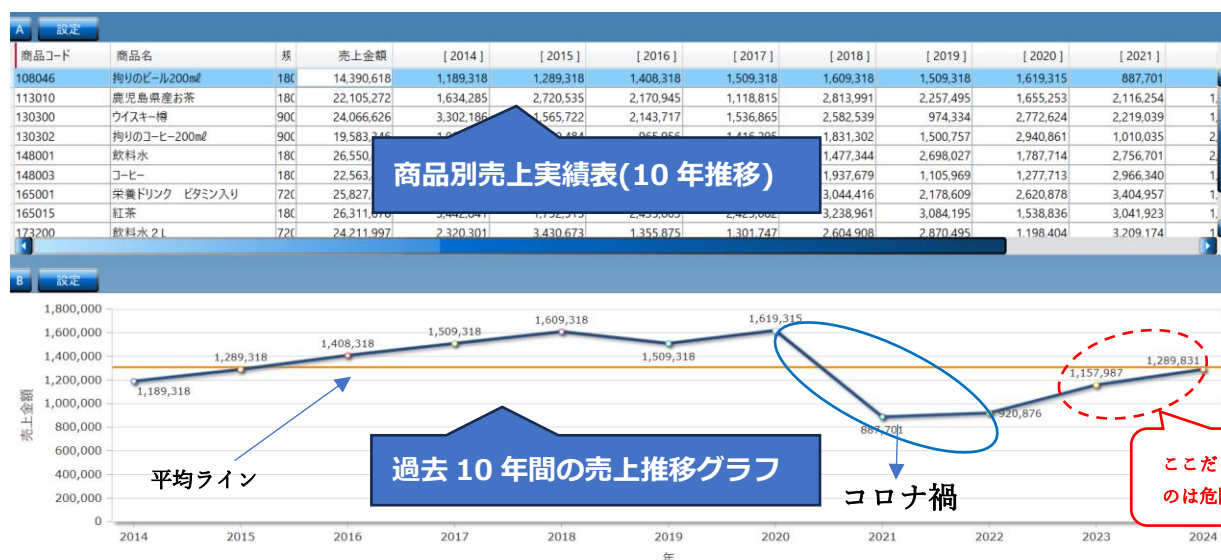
A 設定

| 商品コード | 商品名 | 規 | 売上金額 | [ 2014 ] | [ 2015 ] | [ 2016 ] | [ 2017 ] | [ 2018 ] | [ 2019 ] | [ 2020 ] | [ 2021 ] | |
|---|---|---|---|---|---|---|---|---|---|---|---|---|
| 108046 | 拘りのビール200ml | 18( | 14,390,618 | 1,189,318 | 1,289,318 | 1,408,318 | 1,509,318 | 1,609,318 | 1,509,318 | 1,619,315 | 887,701 | |
| 113010 | 鹿児島県産お茶 | 18( | 22,105,272 | 1,634,285 | 2,720,535 | 2,170,945 | 1,118,815 | 2,813,991 | 2,257,495 | 1,655,253 | 2,116,254 | 1, |
| 130300 | ウイスキー樽 | 90( | 24,066,626 | 3,302,186 | 1,565,722 | 2,143,717 | 1,536,865 | 2,582,539 | 974,334 | 2,772,624 | 2,219,039 | 1, |
| 130302 | 拘りのコーヒー200ml | 90( | 19,583,346 | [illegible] | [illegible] | 965,956 | 1,416,295 | 1,831,302 | 1,500,757 | 2,940,861 | 1,010,035 | 2, |
| 148001 | 飲料水 | 18( | 26,550,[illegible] | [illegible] | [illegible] | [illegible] | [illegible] | 1,477,344 | 2,698,027 | 1,787,714 | 2,756,701 | 2, |
| 148003 | コーヒー | 18( | 22,563,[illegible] | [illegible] | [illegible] | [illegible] | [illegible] | 1,937,679 | 1,105,969 | 1,277,713 | 2,966,340 | 1, |
| 165001 | 栄養ドリンク ビタミン入り | 72( | 25,827,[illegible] | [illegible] | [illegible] | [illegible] | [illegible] | 3,044,416 | 2,178,609 | 2,620,878 | 3,404,957 | 1, |
| 165015 | 紅茶 | 18( | 26,311,676 | 3,442,841 | 1,752,513 | 2,459,605 | 2,425,662 | 3,238,961 | 3,084,195 | 1,538,836 | 3,041,923 | 1, |
| 173200 | 飲料水２L | 72( | 24,211,997 | 2,320,301 | 3,430,673 | 1,355,875 | 1,301,747 | 2,604,908 | 2,870,495 | 1,198,404 | 3,209,174 | 1, |

商品別売上実績表(10 年推移)

B 設定

1,800,000
1,600,000
1,400,000
1,200,000
1,000,000
800,000
600,000
400,000
200,000
0

売上金額

1,189,318
1,289,318
1,408,318
1,509,318
1,609,318
1,509,318
1,619,315
887,701
920,876
1,157,987
1,289,831

2014 2015 2016 2017 2018 2019 2020 2021 2022 2023 2024

年

平均ライン

過去 10 年間の売上推移グラフ

コロナ禍

ここだ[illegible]
のは危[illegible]